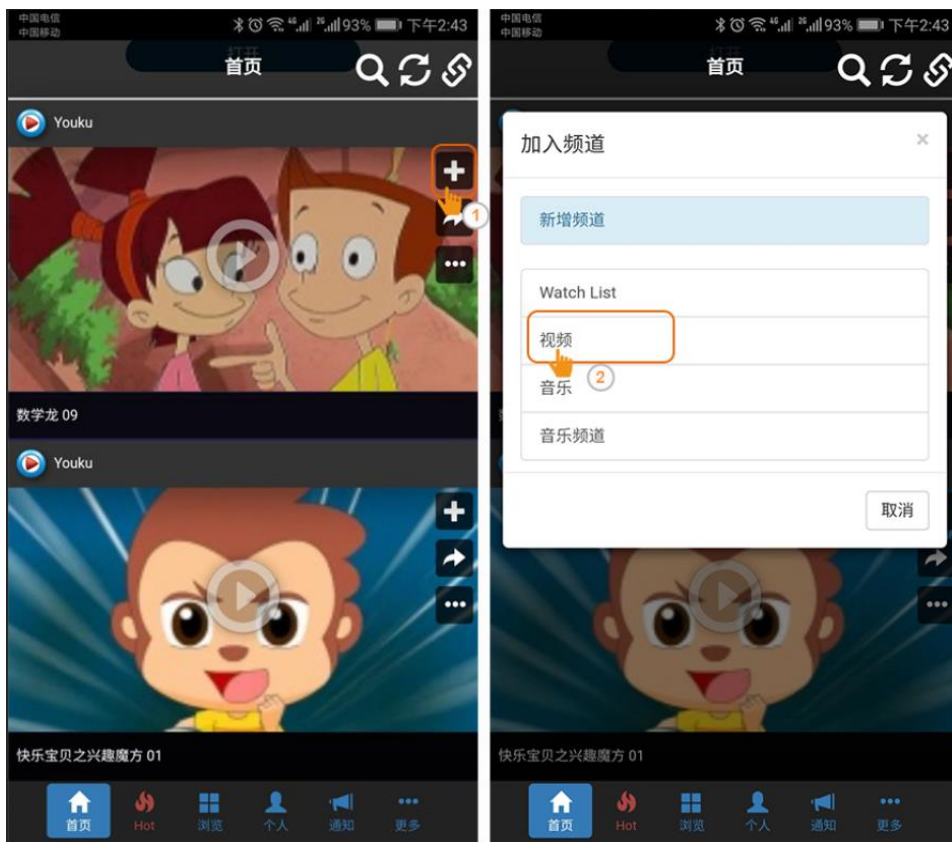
中国电信
中国移动
93% 下午2:43

打开
首页

Youku

1

数学龙 09

Youku

快乐宝贝之兴趣魔方 01

首页 Hot 浏览 个人 通知 更多

中国电信
中国移动
93% 下午2:43

打开
首页

加入频道 ×

新增频道

Watch List

视频

2

音乐

音乐频道

取消

快乐宝贝之兴趣魔方 01

首页 Hot 浏览 个人 通知 更多